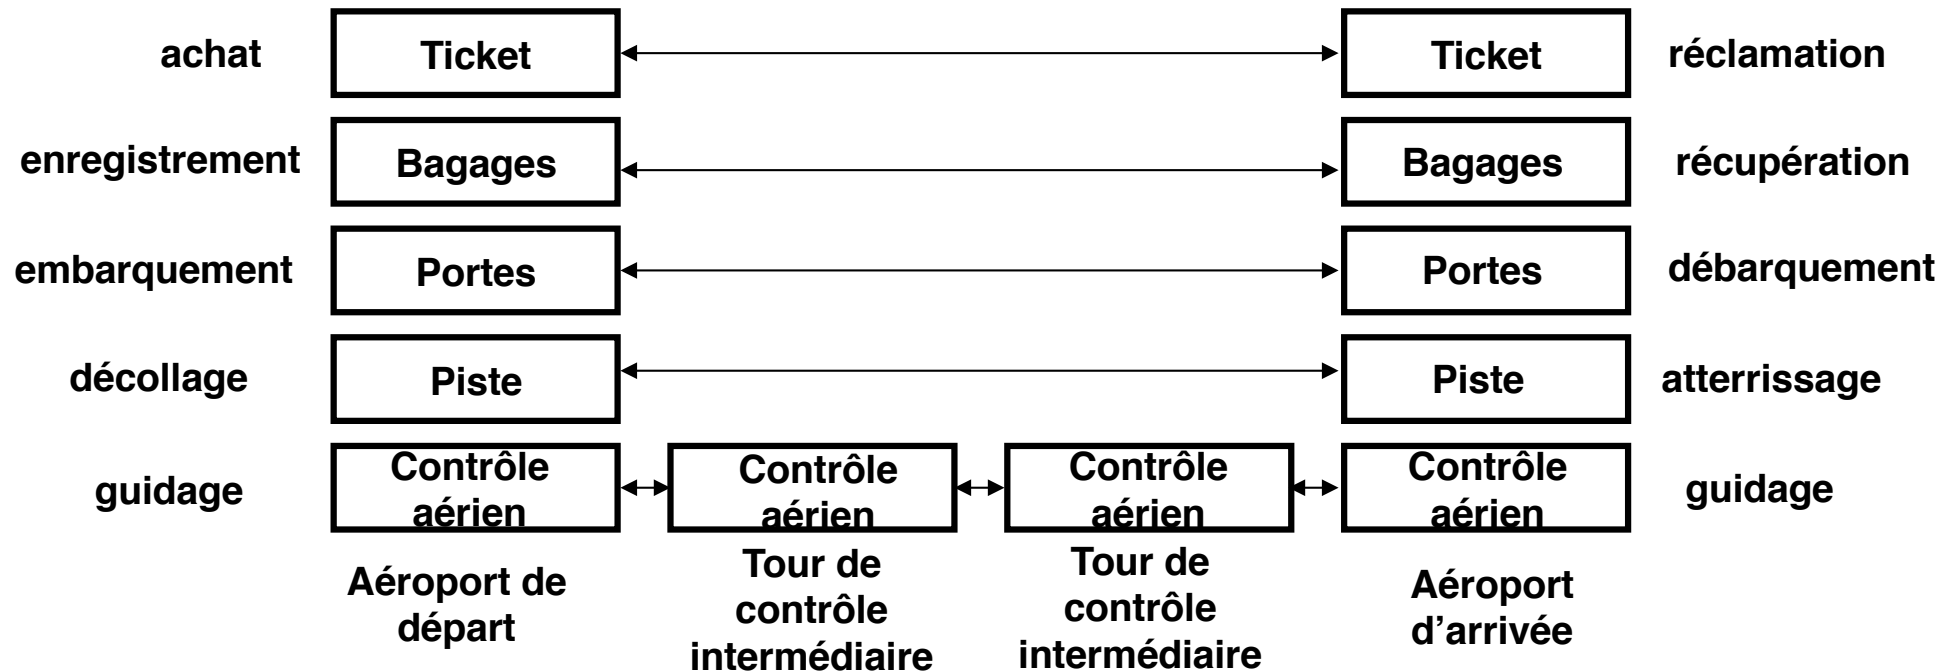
achat Ticket Ticket réclamation

enregistrement Bagages Bagages récupération

embarquement Portes Portes débarquement

décollage Piste Piste atterrissage

guidage Contrôle aérien Contrôle aérien Contrôle aérien Contrôle aérien guidage

Aéroport de départ

Tour de contrôle intermédiaire

Tour de contrôle intermédiaire

Aéroport d'arrivée